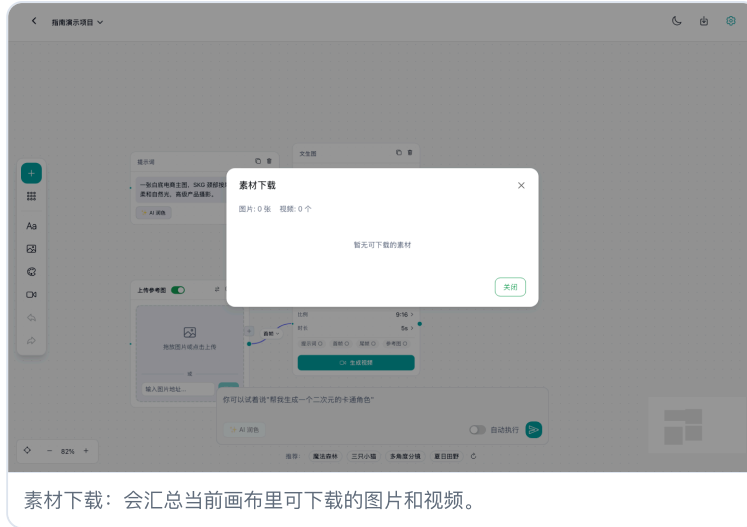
指南演示项目

提示词

一张白底电商主图，SKG 颈部按摩仪，柔和自然光，商品产品摄影。

AI 润色

文生图

上传参考图

拖拽图片或点击上传

或

输入图片地址...

素材下载

图片: 0 张 视频: 0 个

暂无可下载的素材

关闭

比例 9:16

时长 5s

生成视频

你可以试着说"帮我生成一个二次元的卡通角色"

AI 润色

自动执行

推荐: 魔法森林 三只小猫 多角度分镜 夏日田野

82%

素材下载：会汇总当前画布里可下载的图片和视频。